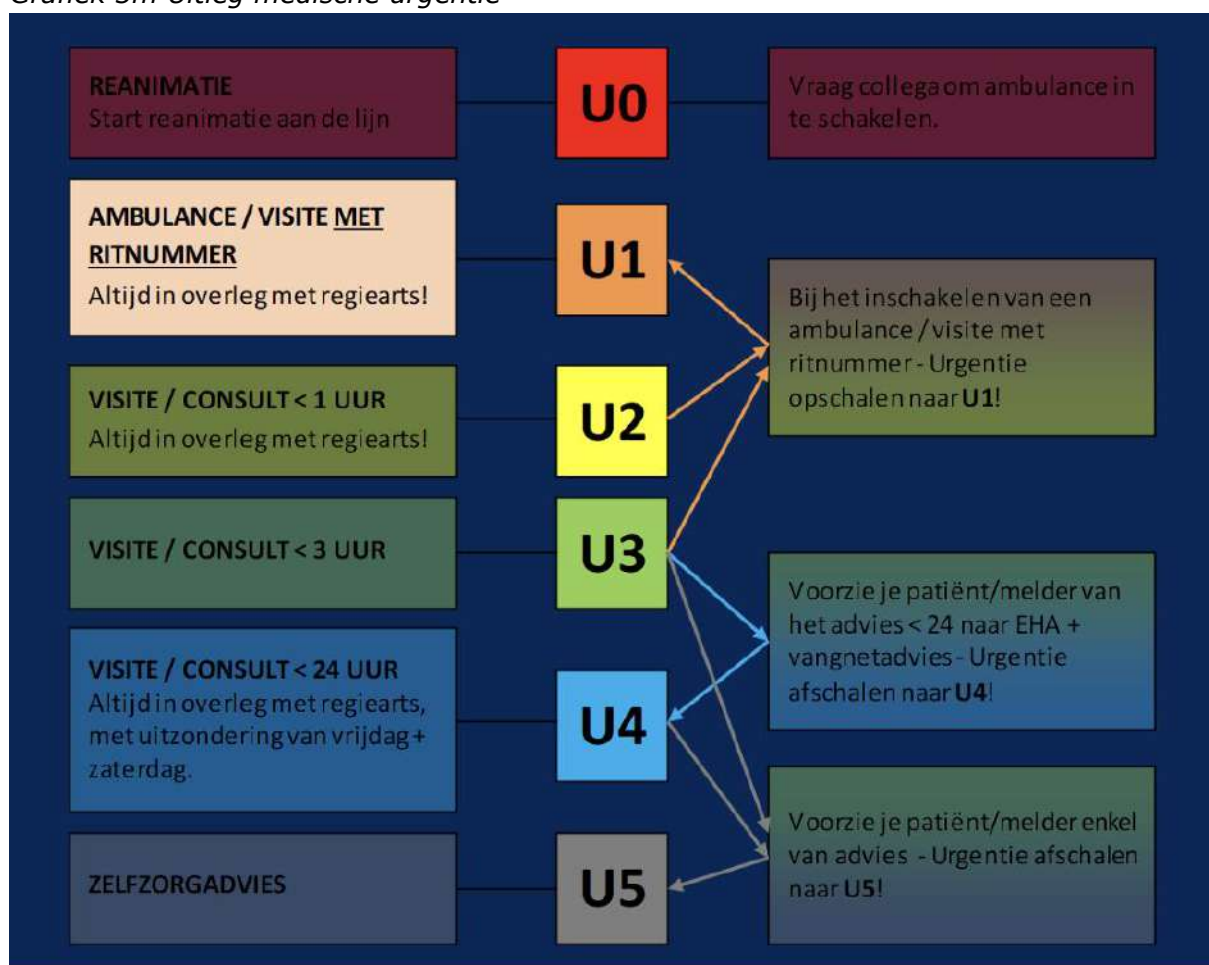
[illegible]

REANIMATIE
Start reanimatie aan de lijn

U0

Vraag collega om ambulance in te schakelen.

AMBULANCE / VISITE MET RITNUMMER
Altijd in overleg met regiearts!

U1

Bij het inschakelen van een ambulance / visite met ritnummer - Urgentie opschalen naar **U1**!

VISITE / CONSULT < 1 UUR
Altijd in overleg met regiearts!

U2

VISITE / CONSULT < 3 UUR

U3

Voorzie je patiënt/melder van het advies < 24 naar EHA + vangnetadvies - Urgentie afschalen naar **U4**!

VISITE / CONSULT < 24 UUR
Altijd in overleg met regiearts, met uitzondering van vrijdag + zaterdag.

U4

Voorzie je patiënt/melder enkel van advies - Urgentie afschalen naar **U5**!

ZELFZORGADVIES

U5